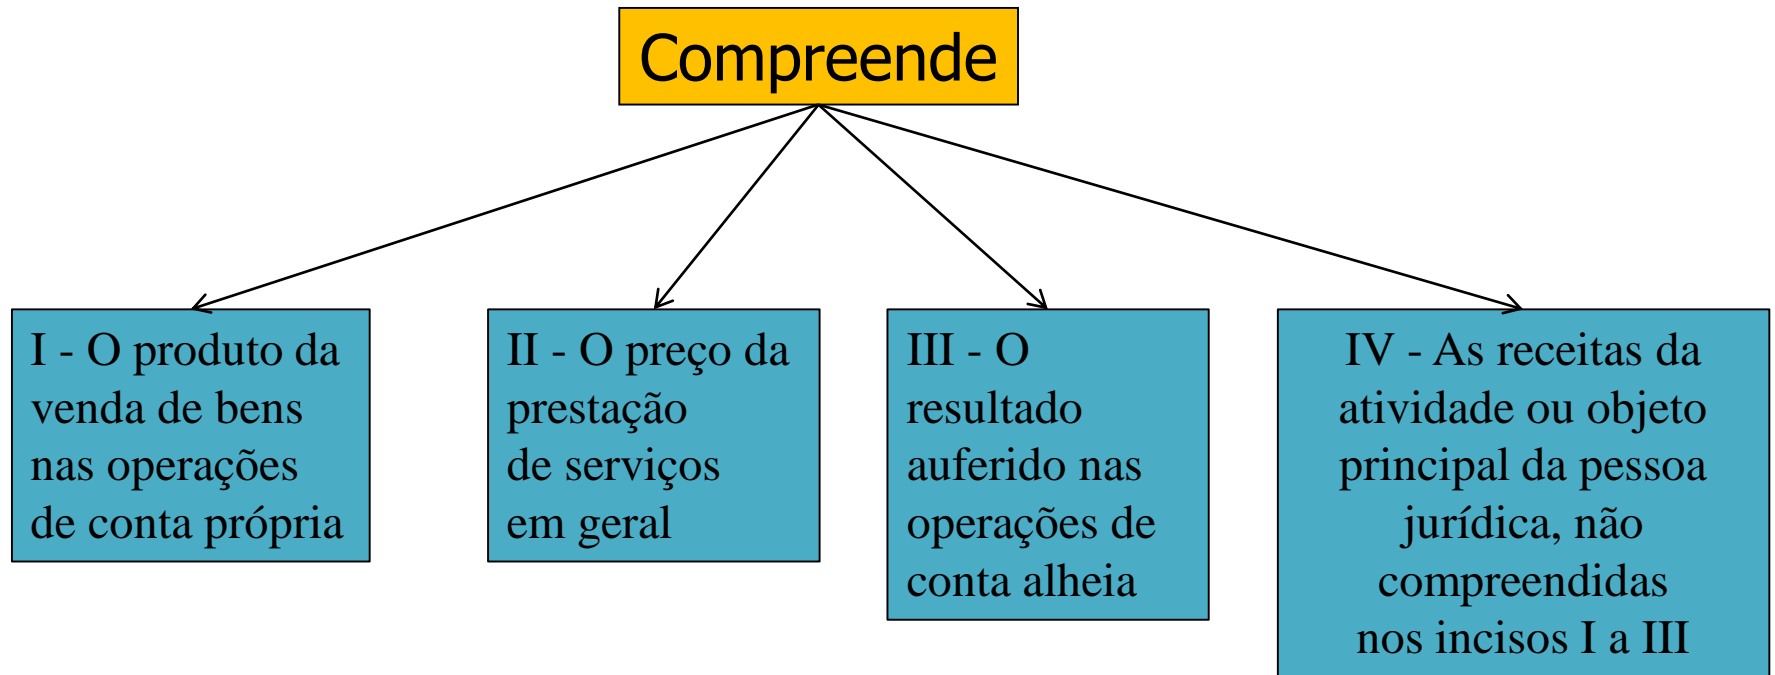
Compreende

I - O produto da venda de bens nas operações de conta própria

II - O preço da prestação de serviços em geral

III - O resultado auferido nas operações de conta alheia

IV - As receitas da atividade ou objeto principal da pessoa jurídica, não compreendidas nos incisos I a III